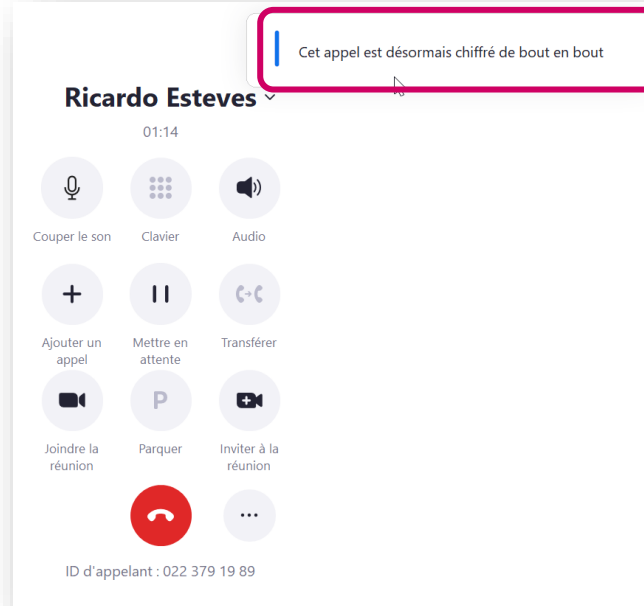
Cet appel est désormais chiffré de bout en bout

Ricardo Esteves

01:14

Couper le son

Clavier

Audio

Ajouter un appel

Mettre en attente

Transférer

P

Joindre la réunion

Parquer

Inviter à la réunion

...

ID d'appelant : 022 379 19 89